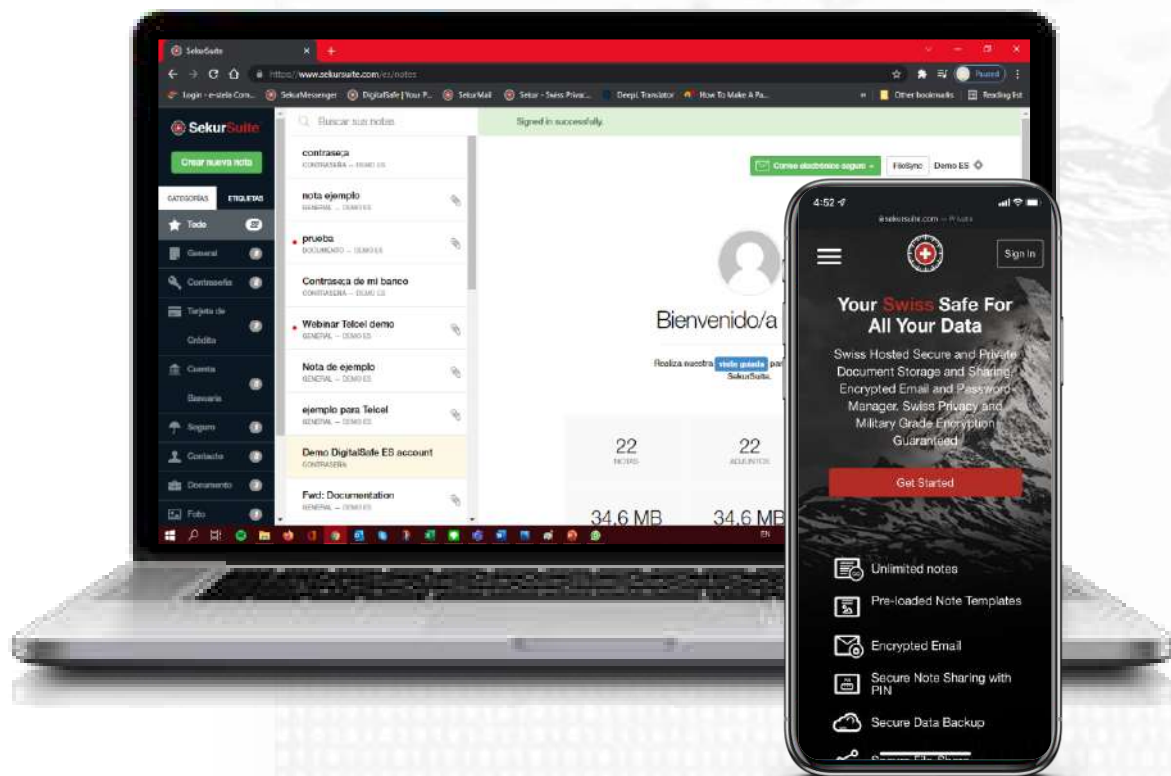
SekurSuite
https://www.sekursuite.com/es/notes
Login - e-zela Com... SekurMessenger DigitalSafe | Your P... SekurMail Sekur - Swiss Privac... DeepL Translator How To Make A Pa... Other bookmarks Reading list
Paused

SekurSuite
Crear nueva nota
CATEGORÍAS ETIQUETAS
Todo
General
Contraseña
Tarjeta de Crédito
Cuenta Bancaria
Seguro
Contacto
Documento
Foto

Buscar sus notas
contraseña
CONTRASEÑA — DEMO ES
nota ejemplo
GENERAL — DEMO ES
prueba
DOCUMENTO — DEMO ES
Contraseña de mi banco
CONTRASEÑA — DEMO ES
Webinar Telcel demo
GENERAL — DEMO ES
Nota de ejemplo
GENERAL — DEMO ES
ejemplo para Telcel
GENERAL — DEMO ES
Demo DigitalSafe ES account
CONTRASEÑA
Fwd: Documentation
GENERAL — DEMO ES

Signed in successfully.
Correo electrónico seguro
FileSync
Demo ES
Bienvenido/a
Realiza nuestra visita guiada par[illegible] SekurSuite.
22
NOTAS
22
ADJUNTOS
34,6 MB
34,6 MB

4:52
sekursuite.com — Private
Sign In
Your Swiss Safe For All Your Data
Swiss Hosted Secure and Private Document Storage and Sharing, Encrypted Email and Password Manager. Swiss Privacy and Military Grade Encryption Guaranteed
Get Started
Unlimited notes
Pre-loaded Note Templates
Encrypted Email
Secure Note Sharing with PIN
Secure Data Backup
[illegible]